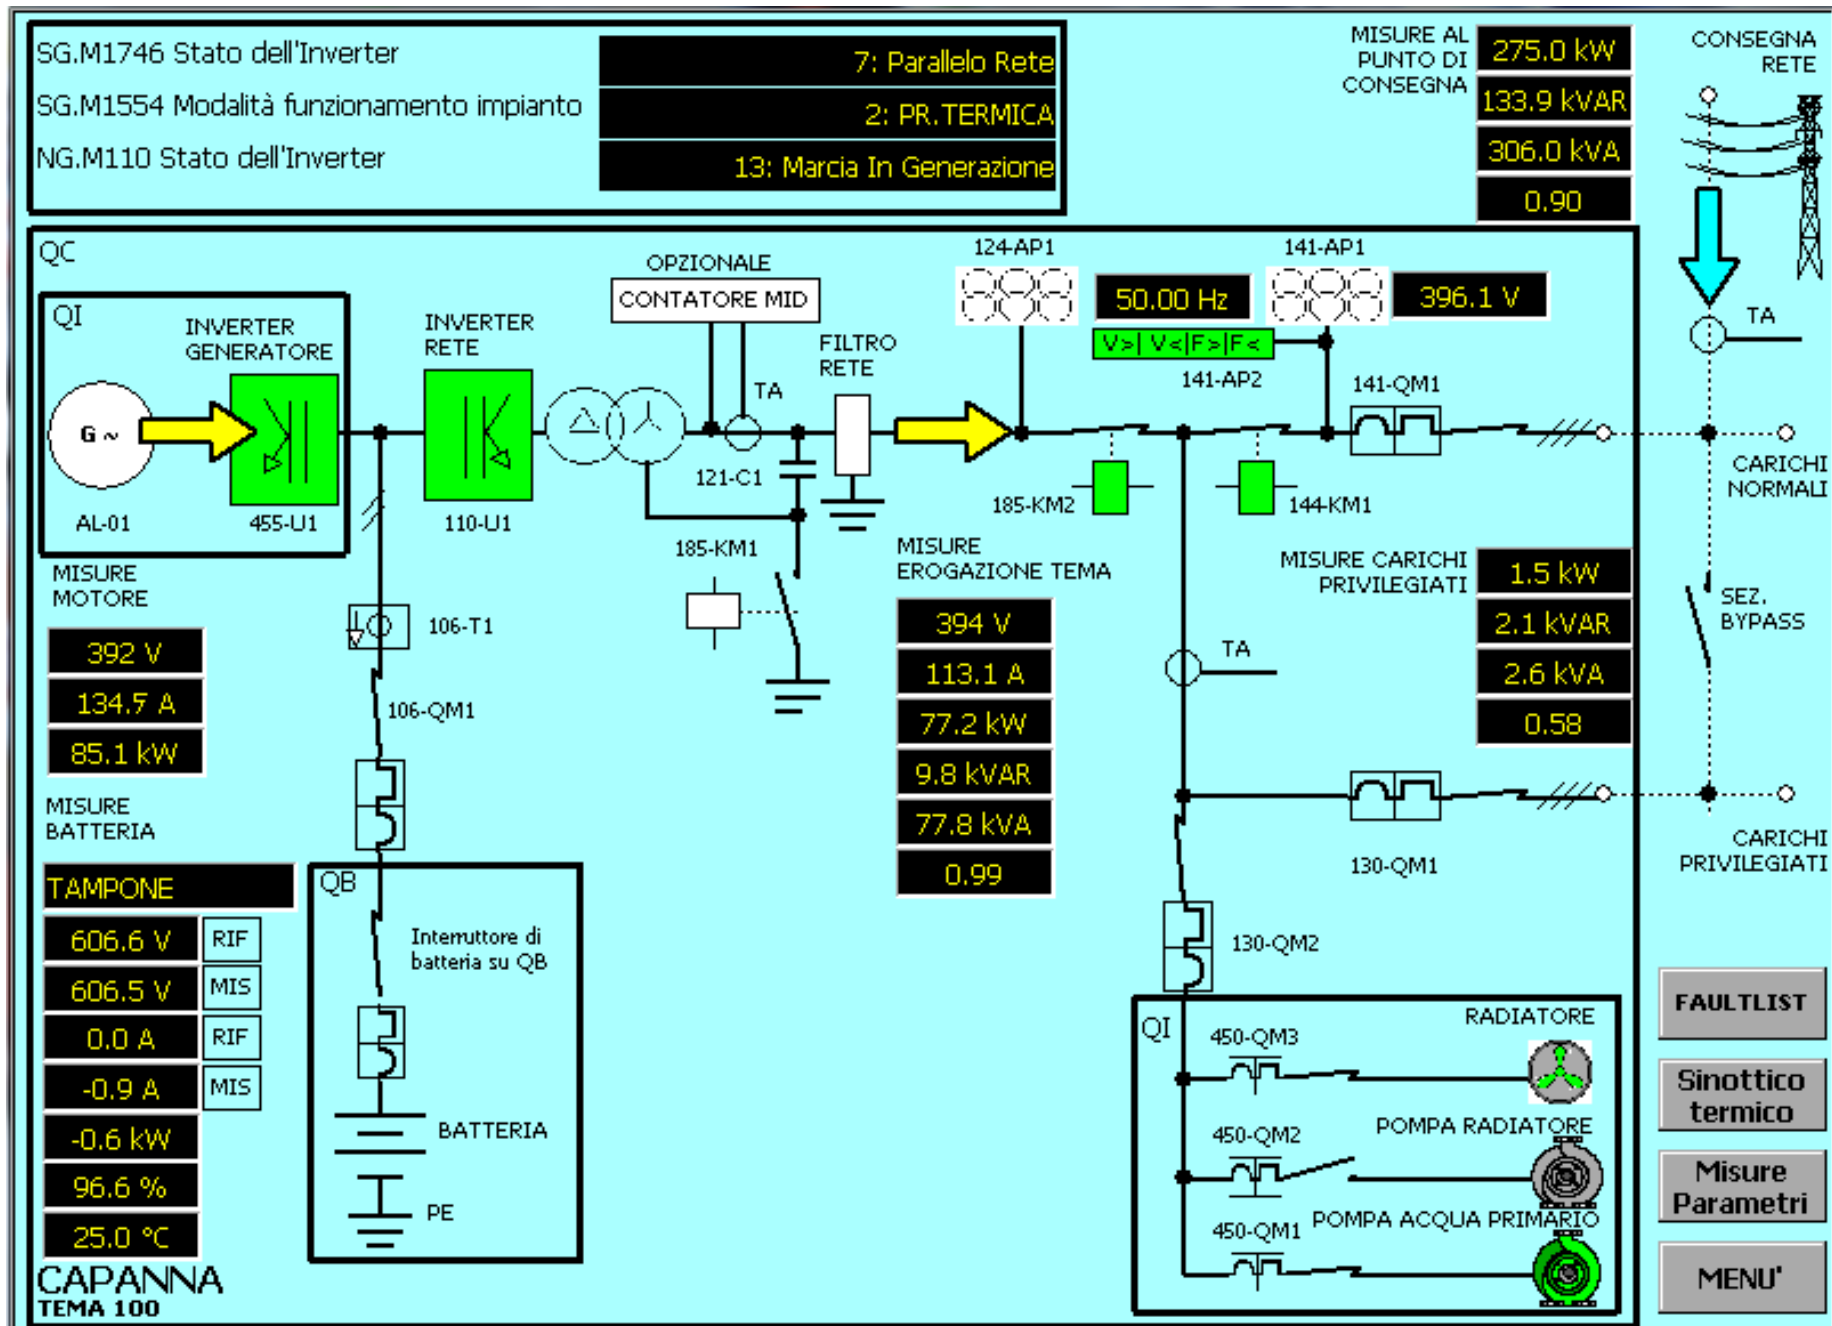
SG.M1746 Stato dell'Inverter
7: Parallelo Rete
SG.M1554 Modalità funzionamento impianto
2: PR.TERMICA
NG.M110 Stato dell'Inverter
13: Marcia In Generazione

MISURE AL PUNTO DI CONSEGNA
275.0 kW
133.9 kVAR
306.0 kVA
0.90

CONSEGNA RETE

QC
QI
INVERTER GENERATORE
G ~
AL-01
455-U1
INVERTER RETE
110-U1
OPZIONALE
CONTATORE MID
TA
121-C1
FILTRO RETE
185-KM1
124-AP1
50.00 Hz
141-AP1
396.1 V
V>| V<|F>|F<
141-AP2
141-QM1
185-KM2
144-KM1
TA
CARICHI NORMALI
SEZ. BYPASS

MISURE MOTORE
392 V
134.7 A
85.1 kW

106-T1
106-QM1

MISURE EROGAZIONE TEMA
394 V
113.1 A
77.2 kW
9.8 kVAR
77.8 kVA
0.99

MISURE CARICHI PRIVILEGIATI
1.5 kW
2.1 kVAR
2.6 kVA
0.58

TA
130-QM1
CARICHI PRIVILEGIATI
130-QM2

MISURE BATTERIA
TAMPONE
606.6 V
RIF
606.5 V
MIS
0.0 A
RIF
-0.9 A
MIS
-0.6 kW
96.6 %
25.0 °C

QB
Interruttore di batteria su QB
BATTERIA
PE

QI
RADIATORE
450-QM3
450-QM2
POMPA RADIATORE
450-QM1
POMPA ACQUA PRIMARIO

FAULTLIST
Sinottico termico
Misure Parametri
MENU'

CAPANNA
TEMA 100